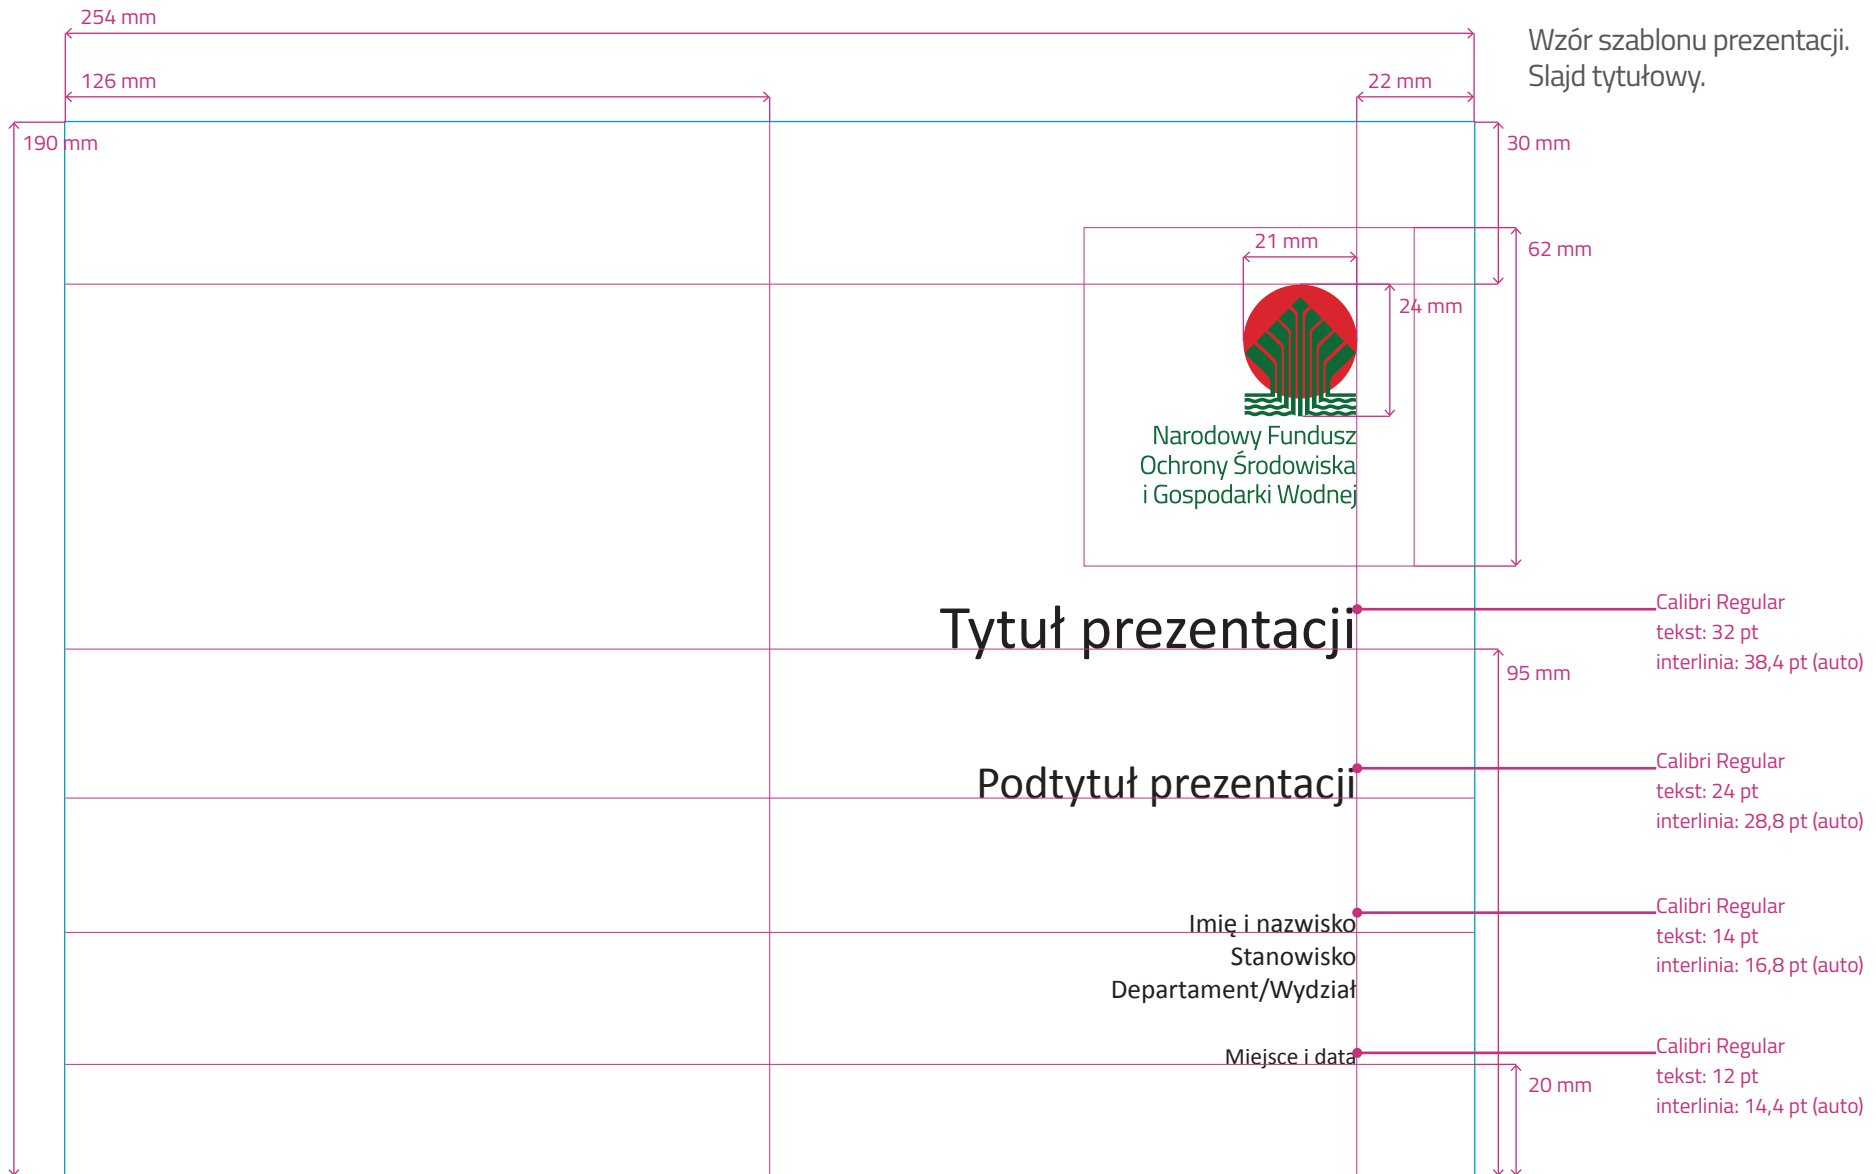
254 mm

Wzór szablonu prezentacji.
Slajd tytułowy.

126 mm

22 mm

190 mm

30 mm

21 mm

62 mm

24 mm

Narodowy Fundusz
Ochrony Środowiska
i Gospodarki Wodnej

Tytuł prezentacji

Calibri Regular
tekst: 32 pt
interlinia: 38,4 pt (auto)

95 mm

Podtytuł prezentacji

Calibri Regular
tekst: 24 pt
interlinia: 28,8 pt (auto)

Imię i nazwisko
Stanowisko
Departament/Wydział

Calibri Regular
tekst: 14 pt
interlinia: 16,8 pt (auto)

Miejsce i data

Calibri Regular
tekst: 12 pt
interlinia: 14,4 pt (auto)

20 mm